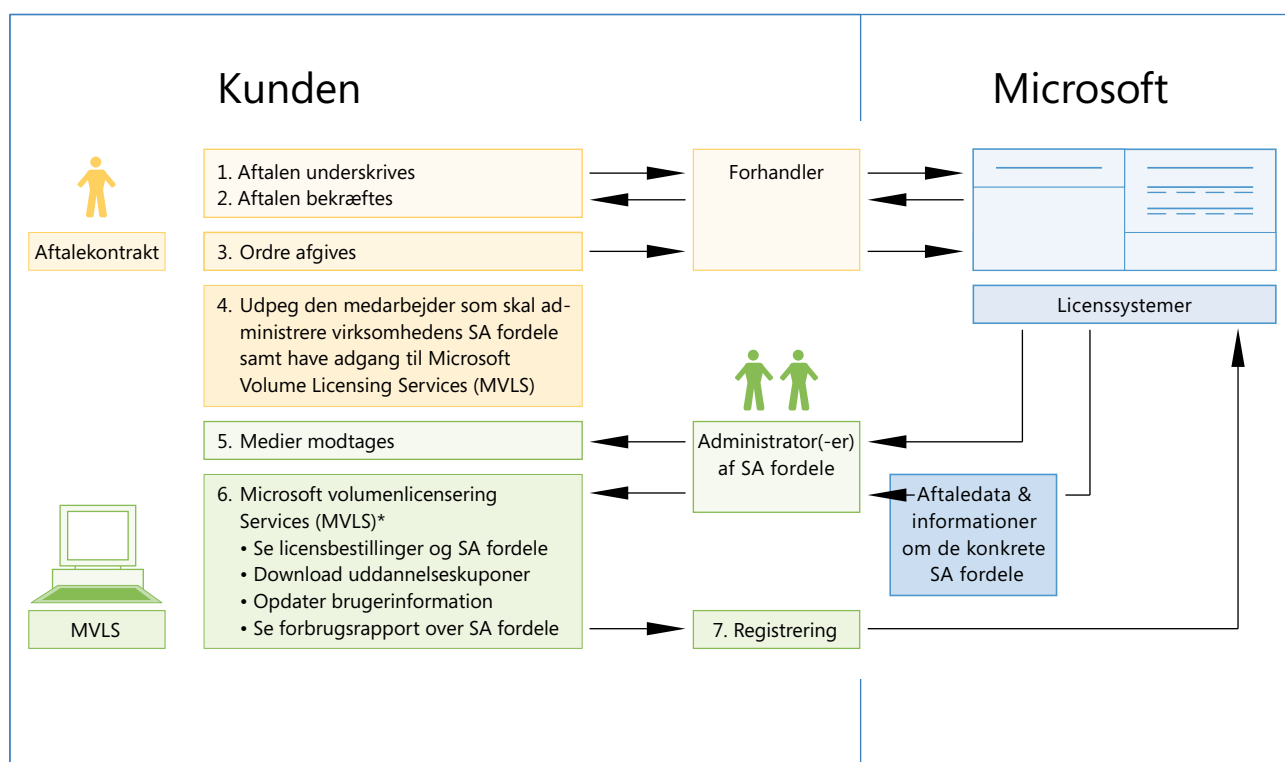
Kunden

Microsoft

Aftalekontrakt

1. Aftalen underskrives
2. Aftalen bekræftes

3. Ordre afgives

Forhandler

Licenssystemer

4. Udpeg den medarbejder som skal administrere virksomhedens SA fordele samt have adgang til Microsoft Volume Licensing Services (MVLS)

5. Medier modtages

Administrator(-er) af SA fordele

6. Microsoft volumenlicensering Services (MVLS)*
• Se licensbestillinger og SA fordele
• Download uddannelseskuponer
• Opdater brugerinformation
• Se forbrugsrapport over SA fordele

Aftaledata & informationer om de konkrete SA fordele

MVLS

7. Registrering